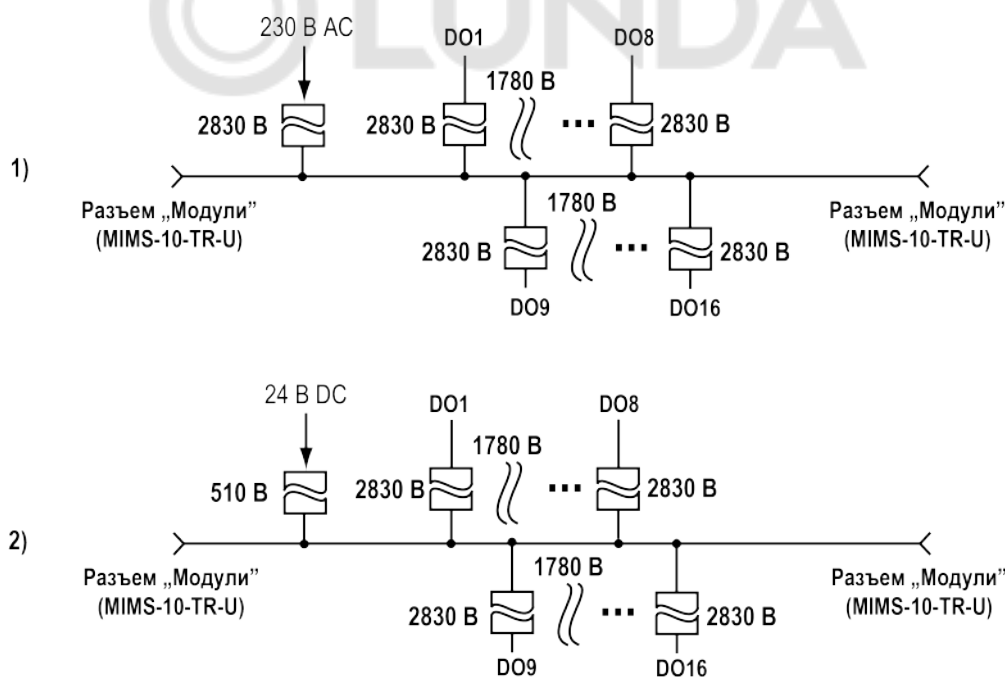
1)

230 B AC

2830 B

DO1

2830 B

1780 B

...

DO8

2830 B

Разъем „Модули" (MIMS-10-TR-U)

1780 B

2830 B

...

2830 B

DO9

DO16

Разъем „Модули" (MIMS-10-TR-U)

2)

24 B DC

510 B

DO1

2830 B

1780 B

...

DO8

2830 B

Разъем „Модули" (MIMS-10-TR-U)

1780 B

2830 B

...

2830 B

DO9

DO16

Разъем „Модули" (MIMS-10-TR-U)